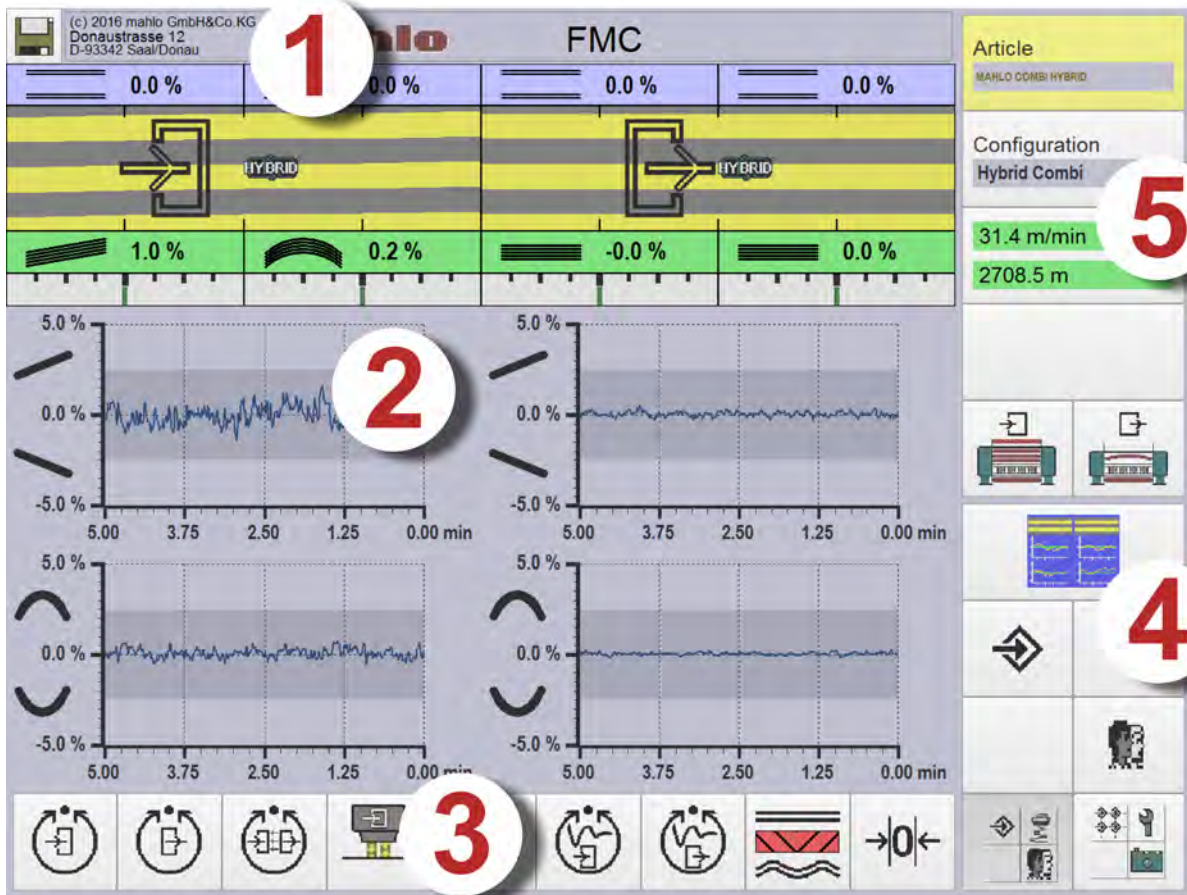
(c) 2016 mahlo GmbH&Co.KG
Donaustrasse 12
D-93342 Saal/Donau

1

ahlo

FMC

Article
MAHLO COMBI HYBRID

0.0 %

0.0 %

0.0 %

0.0 %

HYBRID

HYBRID

Configuration
Hybrid Combi

5

1.0 %

0.2 %

-0.0 %

0.0 %

31.4 m/min
2708.5 m

5.0 %
0.0 %
-5.0 %
5.00 3.75 2.50 1.25 0.00 min

2

5.0 %
0.0 %
-5.0 %
5.00 3.75 2.50 1.25 0.00 min

5.0 %
0.0 %
-5.0 %
5.00 3.75 2.50 1.25 0.00 min

5.0 %
0.0 %
-5.0 %
5.00 3.75 2.50 1.25 0.00 min

4

3